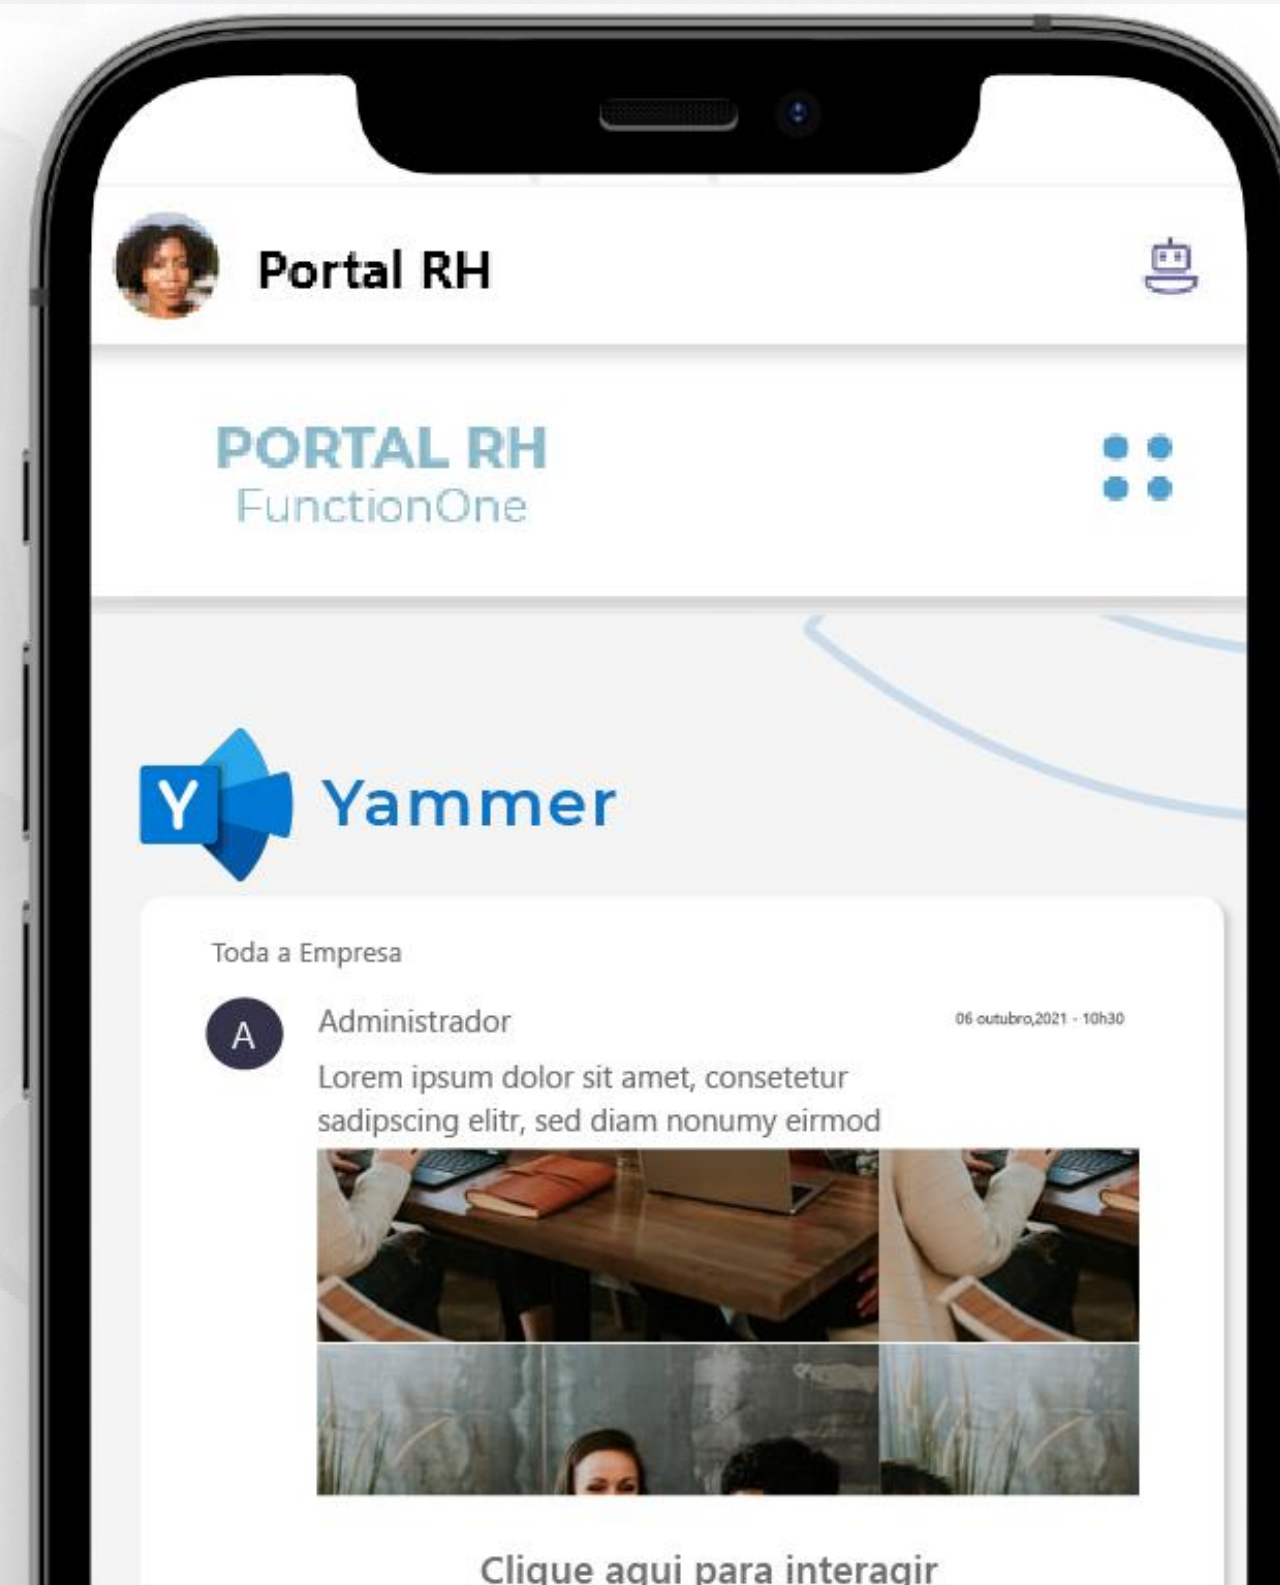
Portal RH

PORTAL RH
FunctionOne

Y Yammer

Toda a Empresa

A

Administrador

06 outubro,2021 - 10h30

Lorem ipsum dolor sit amet, consetetur sadipscing elitr, sed diam nonumy eirmod

Clique aqui para interagir